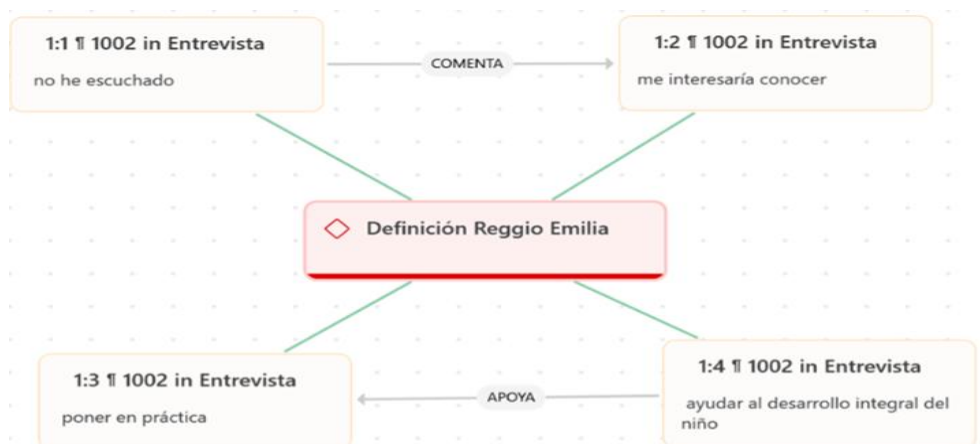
1:1 ¶ 1002 in Entrevista
no he escuchado

COMENTA

1:2 ¶ 1002 in Entrevista
me interesaría conocer

Definición Reggio Emilia

1:3 ¶ 1002 in Entrevista
poner en práctica

APOYA

1:4 ¶ 1002 in Entrevista
ayudar al desarrollo integral del niño